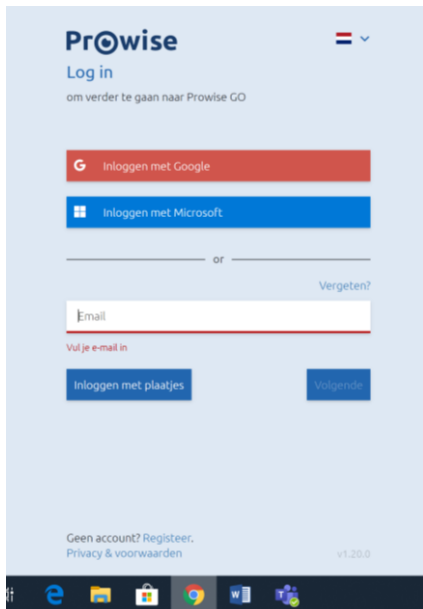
Prowise

Log in

om verder te gaan naar Prowise GO

Inloggen met Google

Inloggen met Microsoft

or

Vergeten?

Email

Vul je e-mail in

Inloggen met plaatjes

Volgende

Geen account? Registeer.

Privacy & voorwaarden

v1.20.0